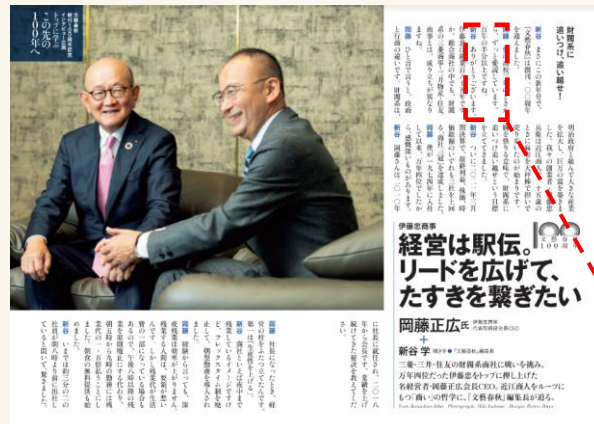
財閥系に
追いつけ 追い越せ！

"この先の
100年へ"

伊藤忠商事

経営は駅伝。
リードを広げて、
たすきを繋ぎたい

岡藤正広氏 伊藤忠商事 代表取締役会長CEO

＋

新谷 学 聞き手●「文藝春秋」編集長

三菱・三井・住友の財閥系商社に戦いを挑み、
万年四位だった伊藤忠をトップに押し上げた
名経営者・岡藤正広会長CEO。近江商人をルーツに
もつ「商い」の哲学に、「文藝春秋」編集長が迫る。

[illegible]

100